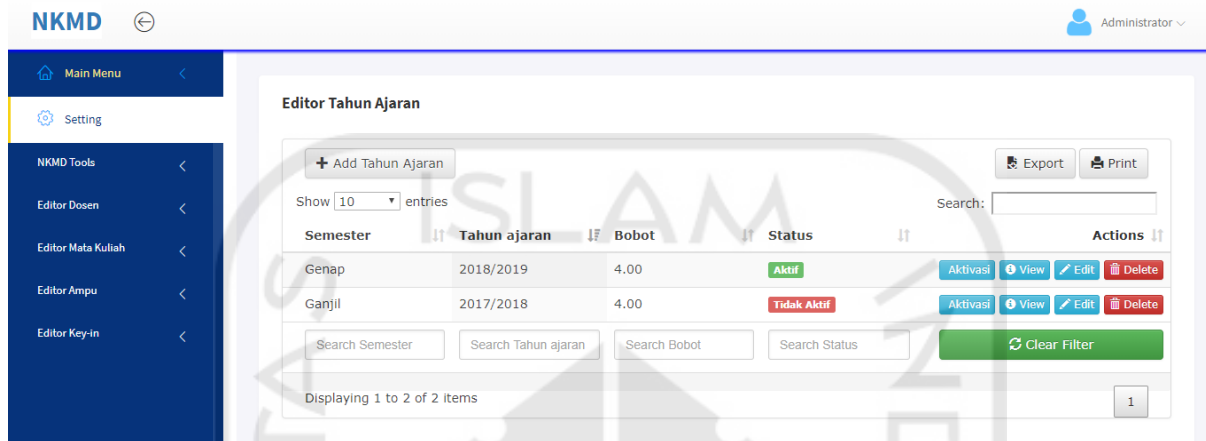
NKMD

Administrator

Main Menu

Setting

NKMD Tools

Editor Dosen

Editor Mata Kuliah

Editor Ampu

Editor Key-in

Editor Tahun Ajaran

+ Add Tahun Ajaran

Export Print

Show 10 entries

Search:

| Semester | Tahun ajaran | Bobot | Status | Actions |
|---|---|---|---|---|
| Genap | 2018/2019 | 4.00 | Aktif | Aktivasi View Edit Delete |
| Ganjil | 2017/2018 | 4.00 | Tidak Aktif | Aktivasi View Edit Delete |
| Search Semester | Search Tahun ajaran | Search Bobot | Search Status | Clear Filter |

Displaying 1 to 2 of 2 items

1

ISLAM